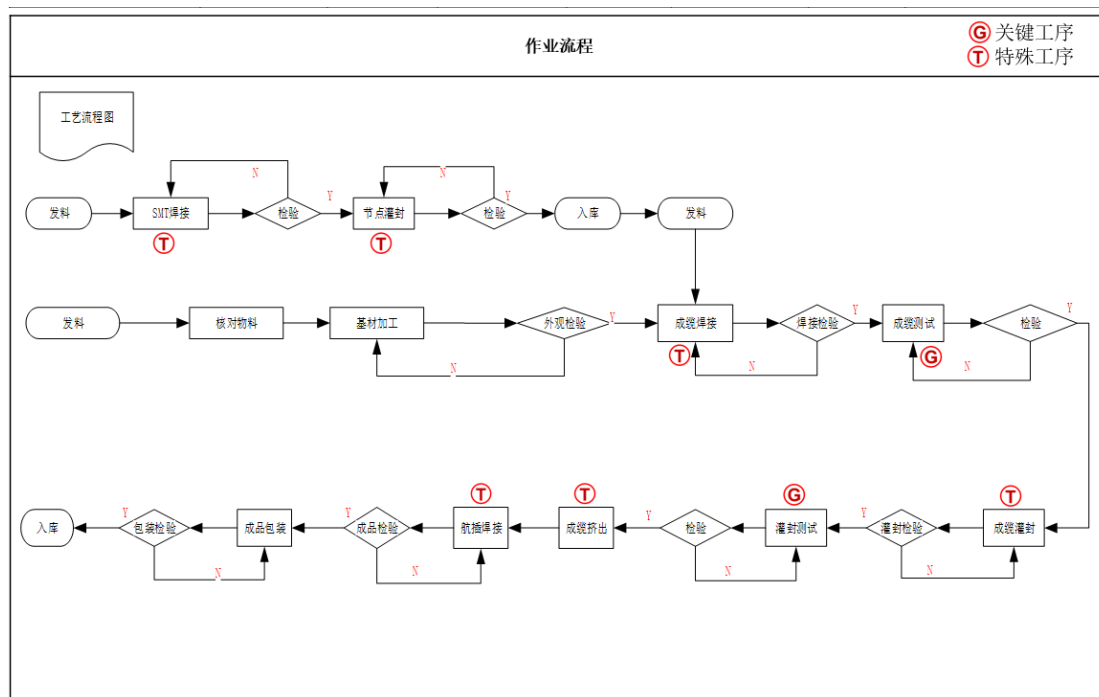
作业流程

G 关键工序
T 特殊工序

工艺流程图

发料 SMT焊接 T 检验 N Y 节点灌封 T 检验 N Y 入库 发料

发料 核对物料 基材加工 外观检验 N Y 成缆焊接 T 焊接检验 N Y 成缆测试 G 检验 N Y

成缆灌封 T 灌封检验 N Y 灌封测试 G 检验 N Y 成缆挤出 T 航插焊接 T 成品检验 N Y 成品包装 包装检验 N Y 入库